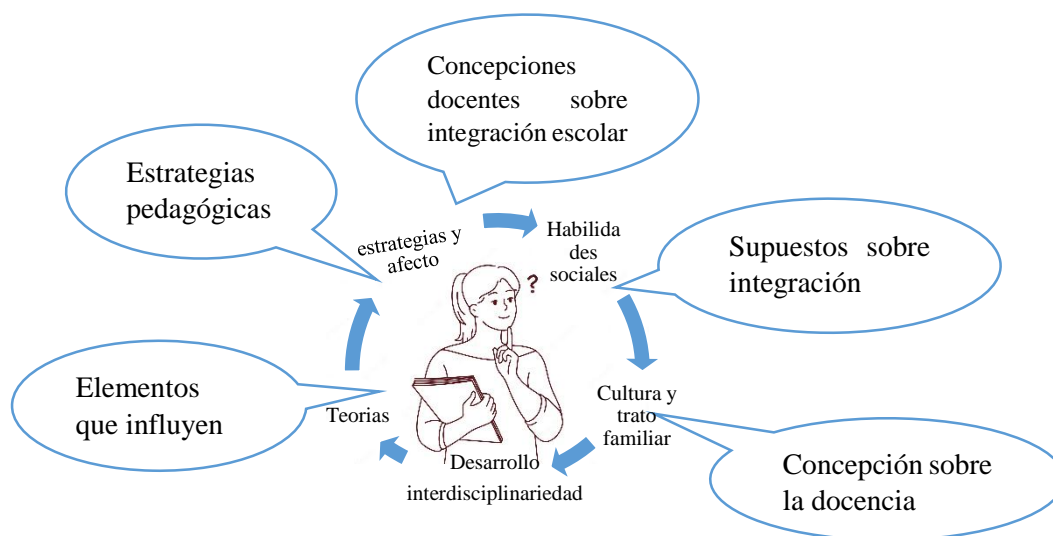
Concepciones docentes sobre integración escolar

Estrategias pedagógicas

estrategias y afecto

Habilida des sociales

Supuestos sobre integración

?

Elementos que influyen

Teorias

Cultura y trato familiar

Desarrollo interdisciplinariedad

Concepción sobre la docencia